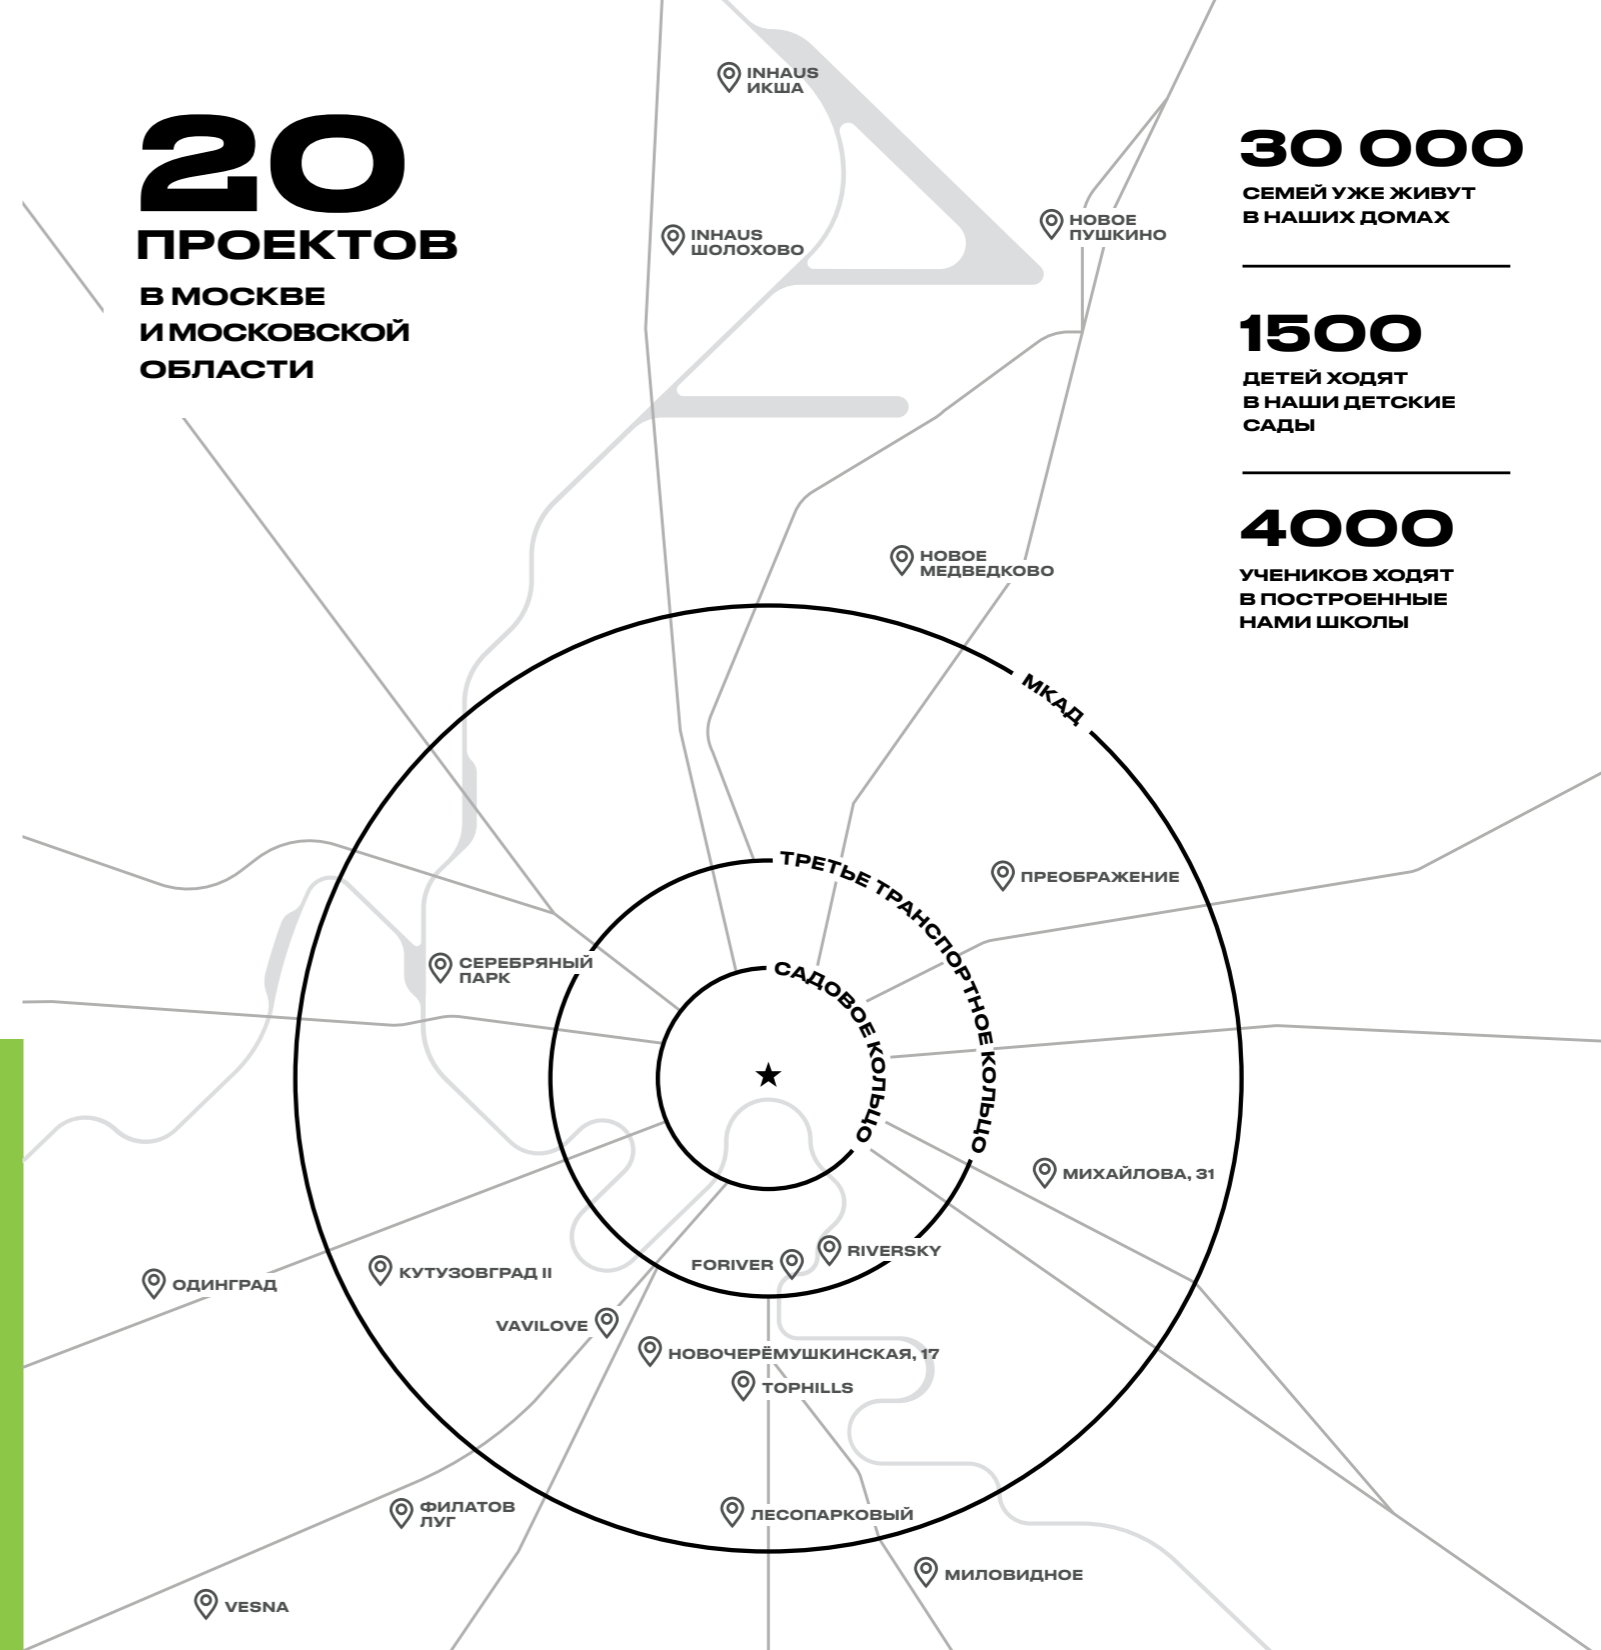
20
ПРОЕКТОВ
В МОСКВЕ И МОСКОВСКОЙ ОБЛАСТИ

30 000
СЕМЕЙ УЖЕ ЖИВУТ В НАШИХ ДОМАХ

1500
ДЕТЕЙ ХОДЯТ В НАШИ ДЕТСКИЕ САДЫ

4000
УЧЕНИКОВ ХОДЯТ В ПОСТРОЕННЫЕ НАМИ ШКОЛЫ

INHAUS ИКША
INHAUS ШОЛОХОВО
НОВОЕ ПУШКИНО
НОВОЕ МЕДВЕДКОВО
МКАД
ТРЕТЬЕ ТРАНСПОРТНОЕ КОЛЬЦО
САДОВОЕ КОЛЬЦО
ПРЕОБРАЖЕНИЕ
СЕРЕБРЯНЫЙ ПАРК
МИХАЙЛОВА, 31
FORIVER
RIVERSKY
ОДИНГРАД
КУТУЗОВГРАД II
VAVILOVE
НОВОЧЕРЁМУШКИНСКАЯ, 17
TOPHILLS
ФИЛАТОВ ЛУГ
ЛЕСОПАРКОВЫЙ
МИЛОВИДНОЕ
VESNA